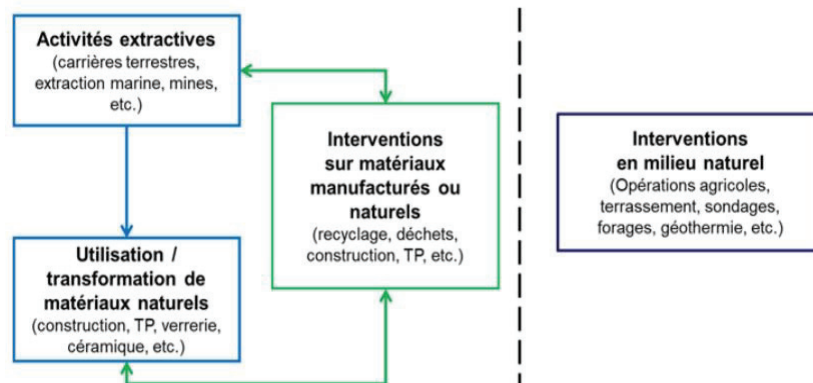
Activités extractives
(carrières terrestres, extraction marine, mines, etc.)

Utilisation / transformation de matériaux naturels
(construction, TP, verrerie, céramique, etc.)

Interventions sur matériaux manufacturés ou naturels
(recyclage, déchets, construction, TP, etc.)

Interventions en milieu naturel
(Opérations agricoles, terrassement, sondages, forages, géothermie, etc.)